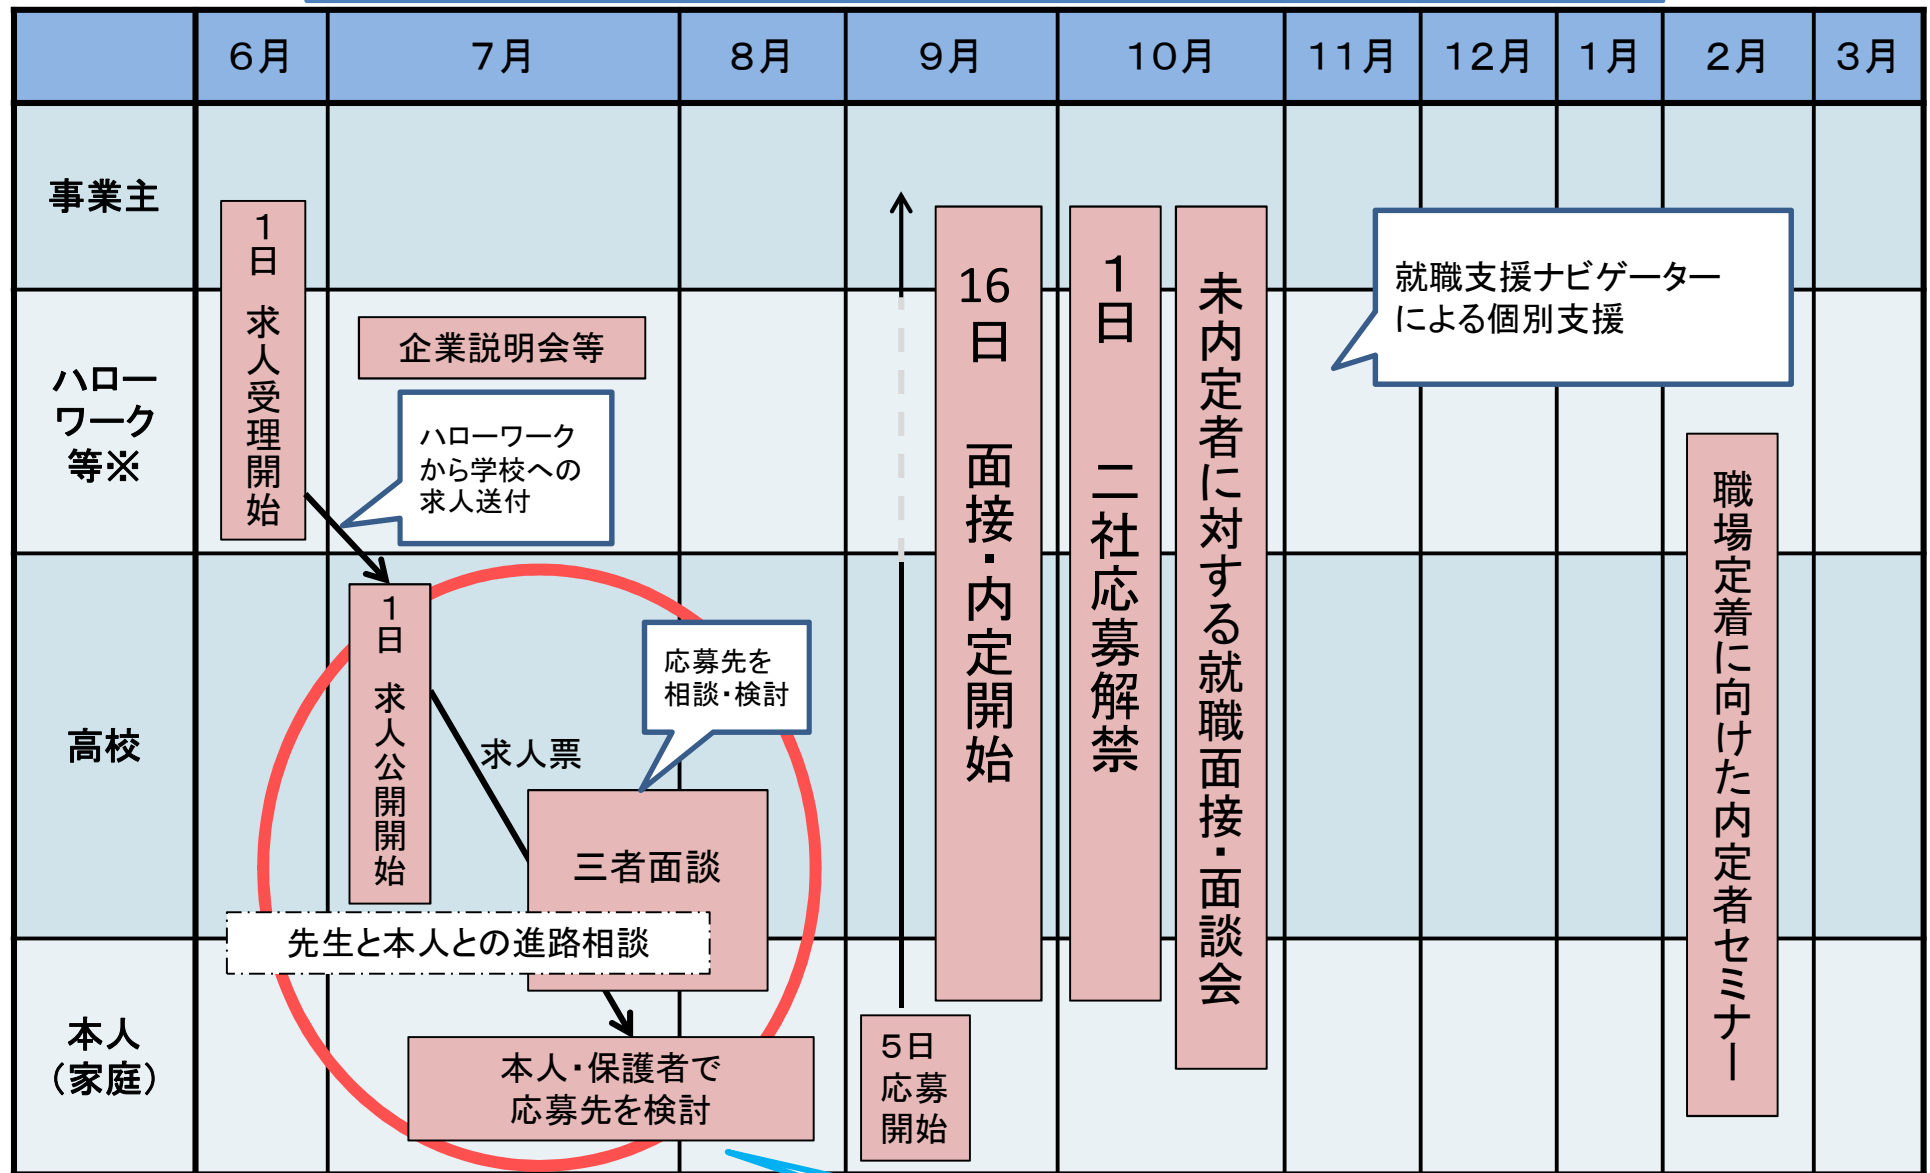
|  | 6月 | 7月 | 8月 | 9月 | 10月 | 11月 | 12月 | 1月 | 2月 | 3月 |
|---|---|---|---|---|---|---|---|---|---|---|
| 事業主 | | | | | | | | | | |
| ハローワーク等※ | | | | | | | | | | |
| 高校 | | | | | | | | | | |
| 本人（家庭） | | | | | | | | | | |

1日 求人受理開始

企業説明会等

ハローワークから学校への求人送付

1日 求人公開開始

求人票

応募先を相談・検討

三者面談

先生と本人との進路相談

本人・保護者で応募先を検討

5日 応募開始

16日 面接・内定開始

1日 二社応募解禁

未内定者に対する就職面接・面談会

就職支援ナビゲーターによる個別支援

職場定着に向けた内定者セミナー